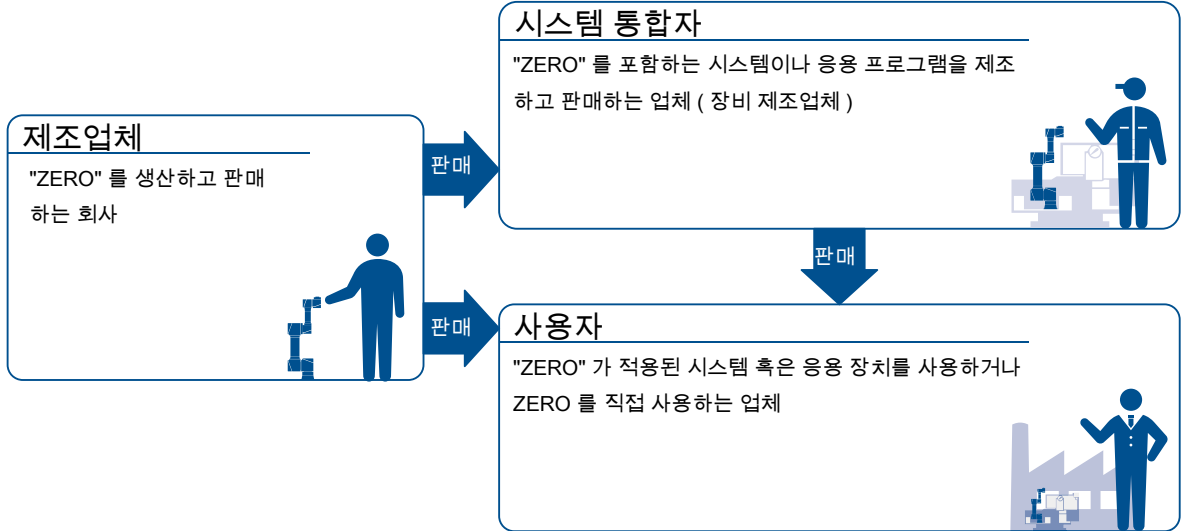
시스템 통합자

"ZERO" 를 포함하는 시스템이나 응용 프로그램을 제조하고 판매하는 업체 ( 장비 제조업체 )

제조업체

"ZERO" 를 생산하고 판매하는 회사

판매

판매

판매

사용자

"ZERO" 가 적용된 시스템 혹은 응용 장치를 사용하거나 ZERO 를 직접 사용하는 업체